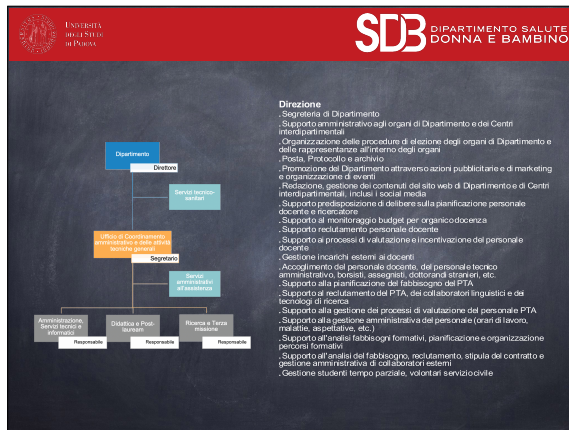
Università degli Studi di Padova

SDB DIPARTIMENTO SALUTE DONNA E BAMBINO

Dipartimento

Direttore

Servizi tecnico-sanitari

Ufficio di Coordinamento amministrativo e delle attività tecniche generali

Segretario

Servizi amministrativi all'assistenza

Amministrazione, Servizi tecnici e informatici

Responsabile

Didattica e Post-lauream

Responsabile

Ricerca e Terza missione

Responsabile

Direzione
. Segreteria di Dipartimento
. Supporto amministrativo agli organi di Dipartimento e dei Centri interdipartimentali
. Organizzazione delle procedure di elezione degli organi di Dipartimento e delle rappresentanze all'interno degli organi
. Posta, Protocollo e archivio
. Promozione del Dipartimento attraverso azioni pubblicitarie e di marketing e organizzazione di eventi
. Redazione, gestione dei contenuti del sito web di Dipartimento e di Centri interdipartimentali, inclusi i social media
. Supporto predisposizione di delibere sulla pianificazione personale docente e ricercatore
. Supporto al monitoraggio budget per organico docenza
. Supporto reclutamento personale docente
. Supporto ai processi di valutazione e incentivazione del personale docente
. Gestione incarichi esterni ai docenti
. Accoglimento del personale docente, del personale tecnico amministrativo, borsisti, assegnisti, dottorandi stranieri, etc.
. Supporto alla pianificazione del fabbisogno del PTA
. Supporto al reclutamento del PTA, dei collaboratori linguistici e dei tecnologi di ricerca
. Supporto alla gestione dei processi di valutazione del personale PTA
. Supporto alla gestione amministrativa del personale (orari di lavoro, malattie, aspettative, etc.)
. Supporto all'analisi fabbisogni formativi, pianificazione e organizzazione percorsi formativi
. Supporto all'analisi del fabbisogno, reclutamento, stipula del contratto e gestione amministrativa di collaboratori esterni
. Gestione studenti tempo parziale, volontari servizio civile